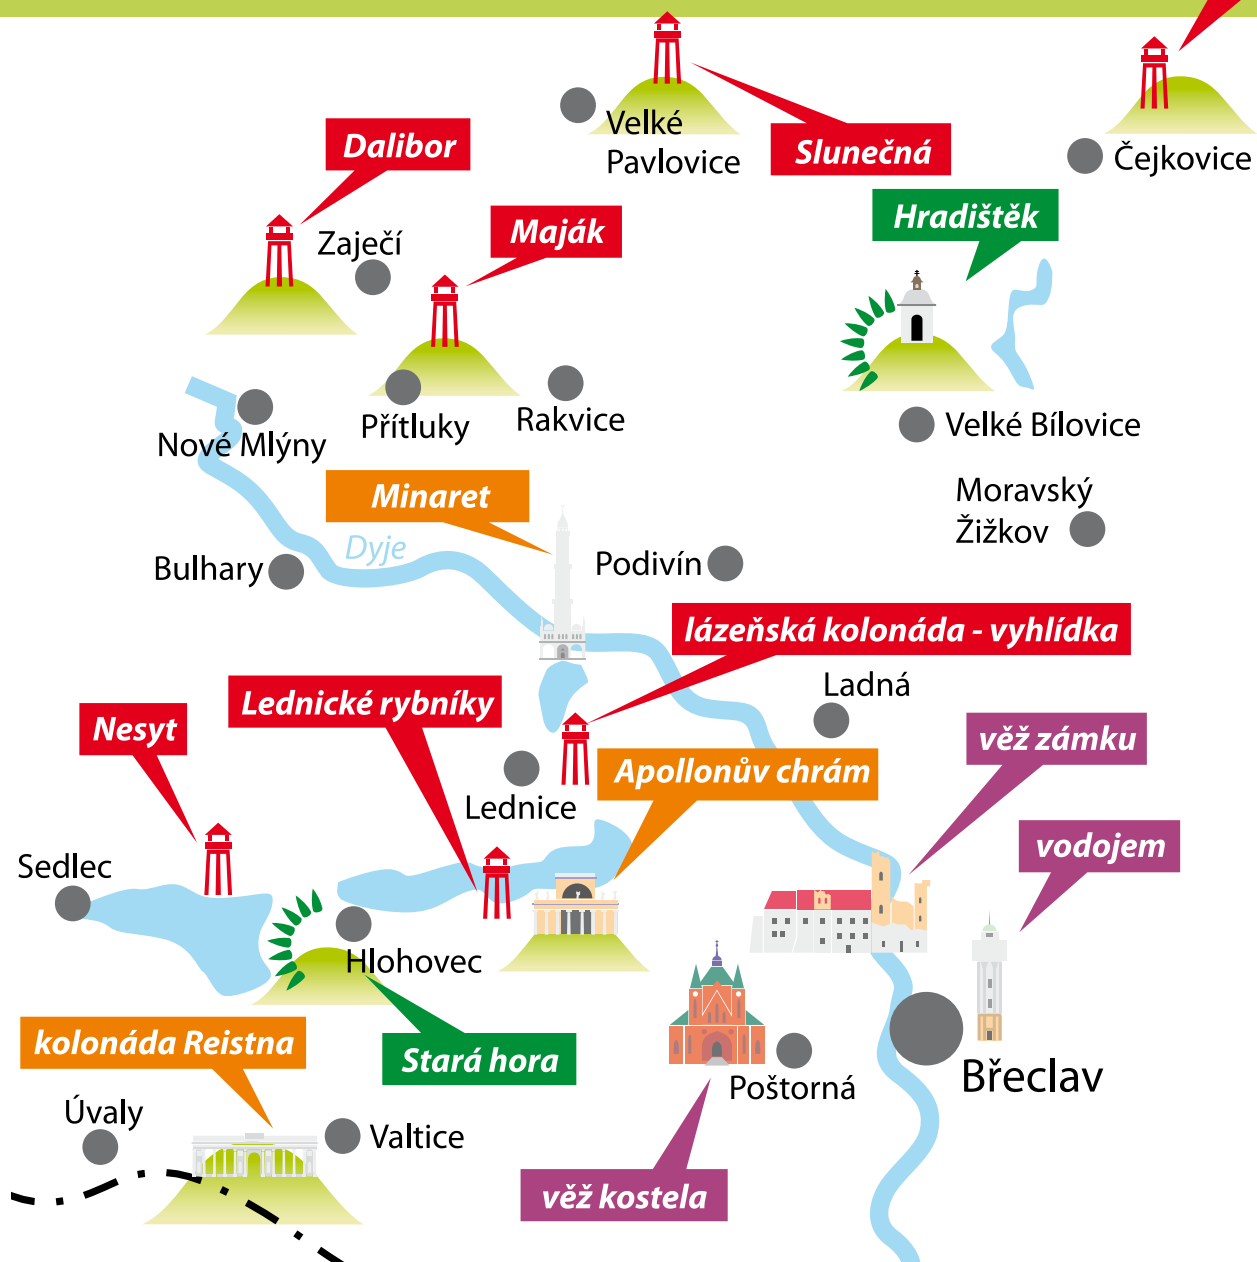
Velké Pavlovice
Slunečná
Čejkovice
Dalibor
Zaječí
Maják
Hradištěk
Přítluky
Rakvice
Nové Mlýny
Velké Bílovice
Minaret
Moravský Žižkov
Dyje
Bulhary
Podivín
lázeňská kolonáda - vyhlídka
Lednické rybníky
Ladná
Nesyt
věž zámku
Lednice
Apollonův chrám
vodojem
Sedlec
Hlohovec
kolonáda Reistna
Stará hora
Poštorná
Břeclav
Úvaly
Valtice
věž kostela